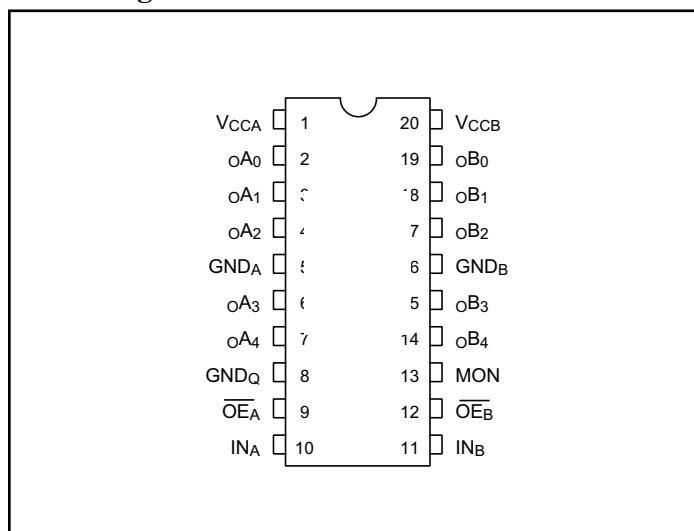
$V_{CCA}$ 1 20 $V_{CCB}$
$_OA_0$ 2 19 $_OB_0$
$_OA_1$ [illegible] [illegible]8 $_OB_1$
$_OA_2$ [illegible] 7 $_OB_2$
$GND_A$ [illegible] 6 $GND_B$
$_OA_3$ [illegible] 5 $_OB_3$
$_OA_4$ 7 14 $_OB_4$
$GND_Q$ 8 13 MON
$\overline{OE}_A$ 9 12 $\overline{OE}_B$
$IN_A$ 10 11 $IN_B$